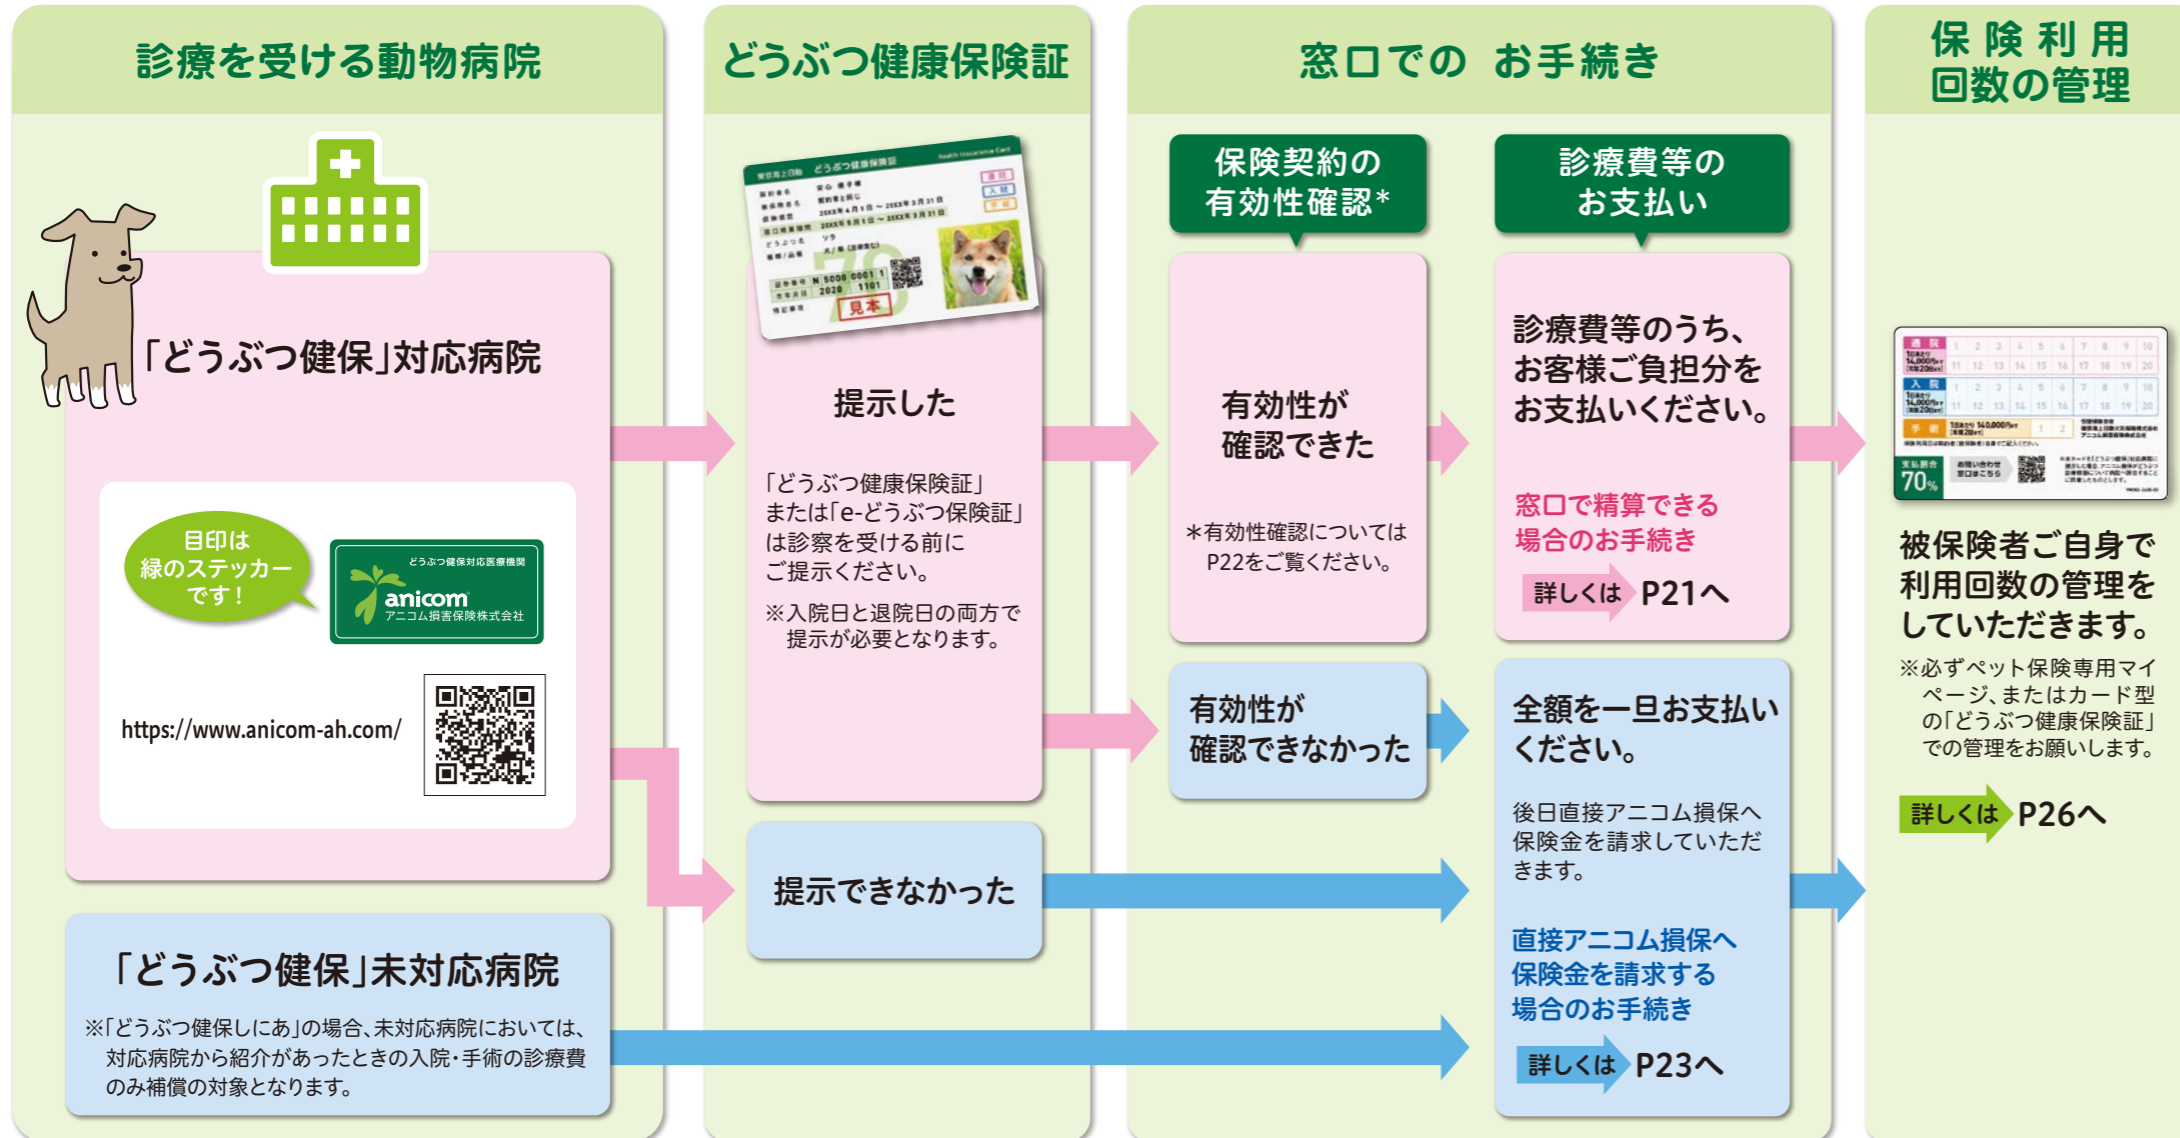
診療を受ける動物病院

「どうぶつ健保」対応病院

目印は緑のステッカーです！

どうぶつ健保対応医療機関
anicom
アニコム損害保険株式会社

https://www.anicom-ah.com/

「どうぶつ健保」未対応病院

※「どうぶつ健保しにあ」の場合、未対応病院においては、対応病院から紹介があったときの入院・手術の診療費のみ補償の対象となります。

どうぶつ健康保険証

見本

提示した

「どうぶつ健康保険証」または「e-どうぶつ保険証」は診察を受ける前にご提示ください。

※入院日と退院日の両方で提示が必要となります。

提示できなかった

窓口での お手続き

保険契約の有効性確認＊

有効性が確認できた

＊有効性確認についてはP22をご覧ください。

有効性が確認できなかった

診療費等のお支払い

診療費等のうち、お客様ご負担分をお支払いください。

窓口で精算できる場合のお手続き

詳しくは P21へ

全額を一旦お支払いください。

後日直接アニコム損保へ保険金を請求していただきます。

直接アニコム損保へ保険金を請求する場合のお手続き

詳しくは P23へ

保険利用回数の管理

70%

被保険者ご自身で利用回数の管理をしていただきます。

※必ずペット保険専用マイページ、またはカード型の「どうぶつ健康保険証」での管理をお願いします。

詳しくは P26へ